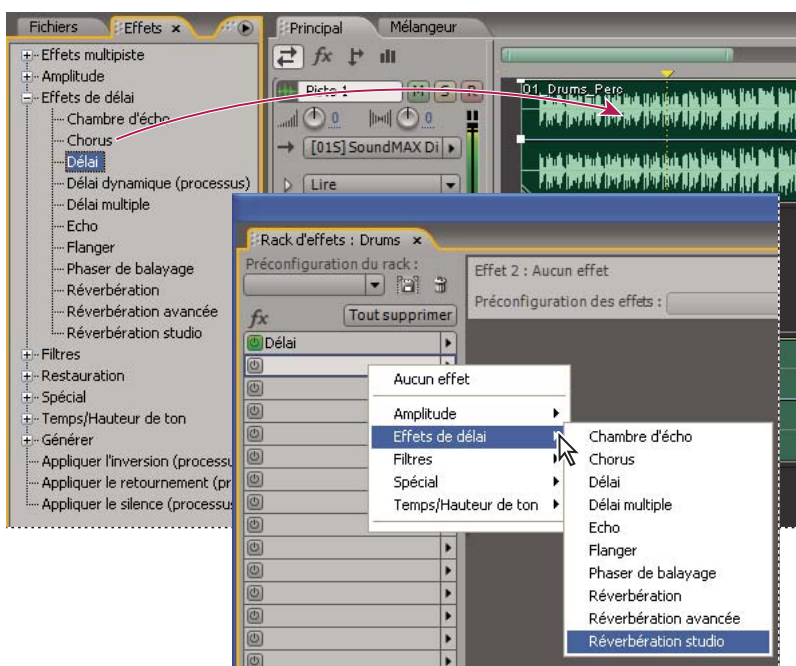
Fichiers
Effets ×
Principal
Mélangeur

Effets multipiste
Amplitude
Effets de délai
Chambre d'écho
Chorus
Délai
Délai dynamique (processus)
Délai multiple
Echo
Flanger
Phaser de balayage
Réverbération
Réverbération avancée
Réverbération studio
Filtres
Restauration
Spécial
Temps/Hauteur de ton
Générer
Appliquer l'inversion (processu
Appliquer le retournement (pr
Appliquer le silence (processus

Piste 1
M S R
0
0
[01S] SoundMAX Di
Lire
01_Drums_Perc

Rack d'effets : Drums ×
Préconfiguration du rack :
Effet 2 : Aucun effet
Préconfiguration des effets :
Tout supprimer
Délai

Aucun effet
Amplitude
Effets de délai
Filtres
Spécial
Temps/Hauteur de ton

Chambre d'écho
Chorus
Délai
Délai multiple
Echo
Flanger
Phaser de balayage
Réverbération
Réverbération avancée
Réverbération studio